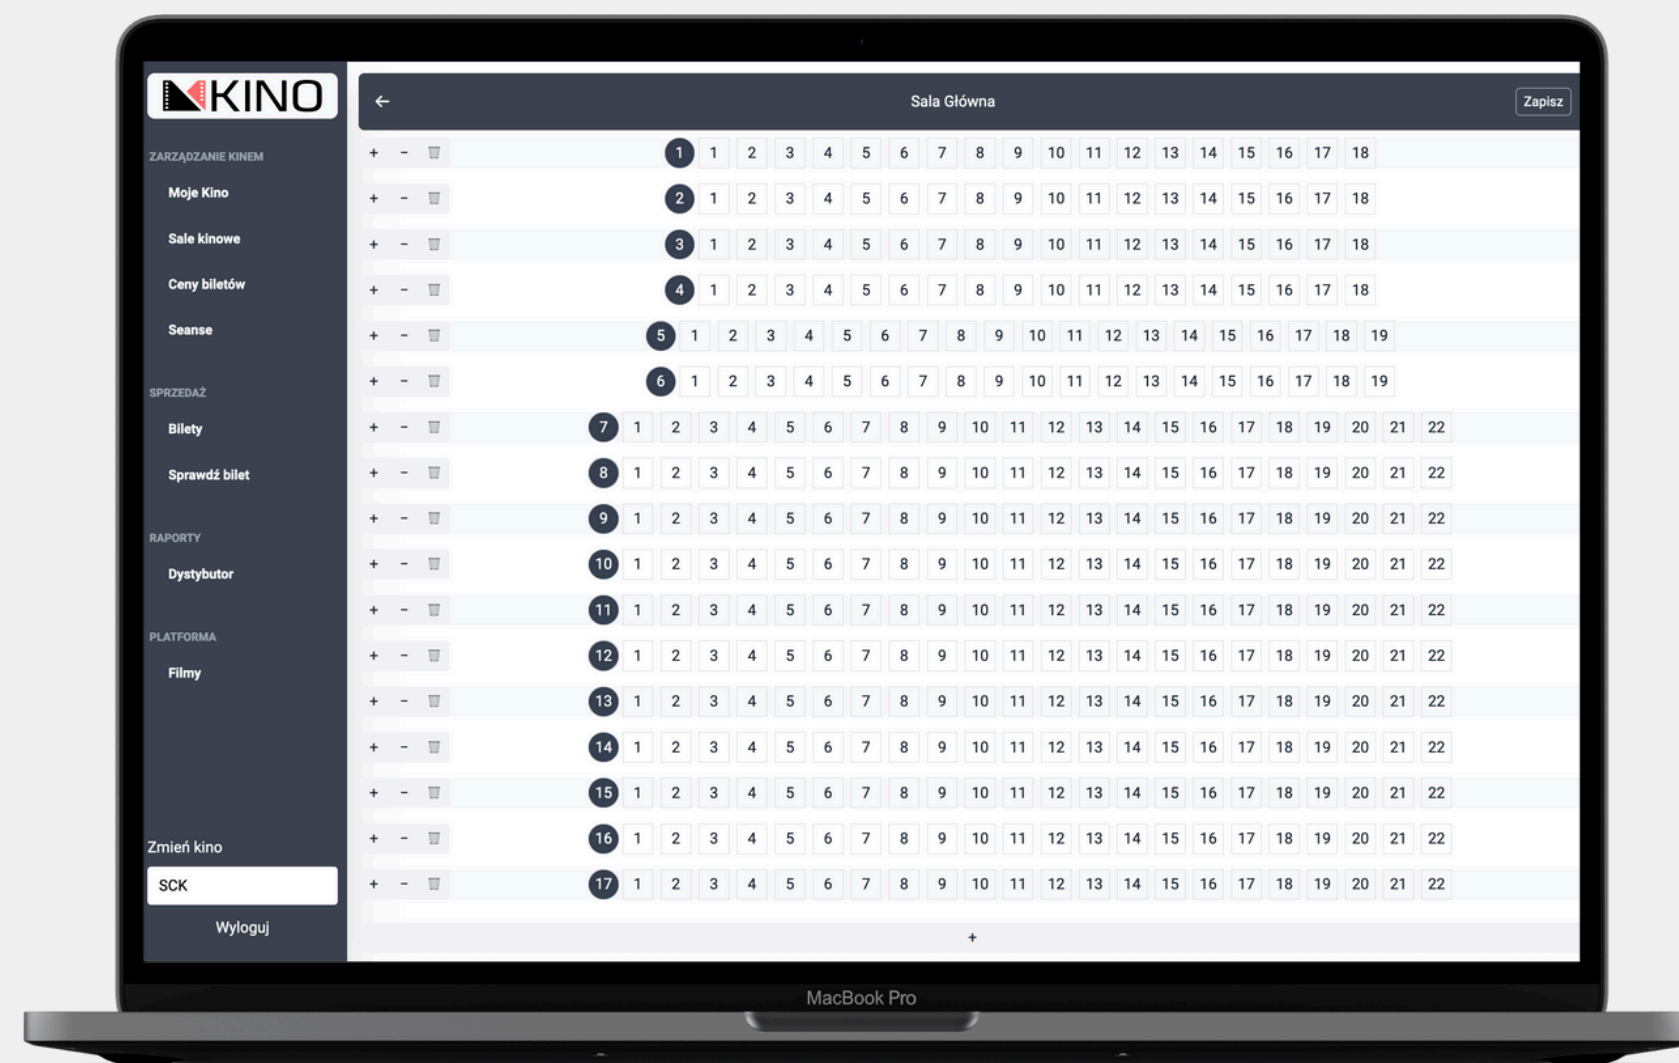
KINO

ZARZĄDZANIE KINEM
Moje Kino
Sale kinowe
Ceny biletów
Seanse

SPRZEDAŻ
Bilety
Sprawdź bilet

RAPORTY
Dystybutor

PLATFORMA
Filmy

Zmień kino
SCK
Wyloguj

←
Sala Główna
Zapisz

+ − 1 1 2 3 4 5 6 7 8 9 10 11 12 13 14 15 16 17 18
+ − 2 1 2 3 4 5 6 7 8 9 10 11 12 13 14 15 16 17 18
+ − 3 1 2 3 4 5 6 7 8 9 10 11 12 13 14 15 16 17 18
+ − 4 1 2 3 4 5 6 7 8 9 10 11 12 13 14 15 16 17 18
+ − 5 1 2 3 4 5 6 7 8 9 10 11 12 13 14 15 16 17 18 19
+ − 6 1 2 3 4 5 6 7 8 9 10 11 12 13 14 15 16 17 18 19
+ − 7 1 2 3 4 5 6 7 8 9 10 11 12 13 14 15 16 17 18 19 20 21 22
+ − 8 1 2 3 4 5 6 7 8 9 10 11 12 13 14 15 16 17 18 19 20 21 22
+ − 9 1 2 3 4 5 6 7 8 9 10 11 12 13 14 15 16 17 18 19 20 21 22
+ − 10 1 2 3 4 5 6 7 8 9 10 11 12 13 14 15 16 17 18 19 20 21 22
+ − 11 1 2 3 4 5 6 7 8 9 10 11 12 13 14 15 16 17 18 19 20 21 22
+ − 12 1 2 3 4 5 6 7 8 9 10 11 12 13 14 15 16 17 18 19 20 21 22
+ − 13 1 2 3 4 5 6 7 8 9 10 11 12 13 14 15 16 17 18 19 20 21 22
+ − 14 1 2 3 4 5 6 7 8 9 10 11 12 13 14 15 16 17 18 19 20 21 22
+ − 15 1 2 3 4 5 6 7 8 9 10 11 12 13 14 15 16 17 18 19 20 21 22
+ − 16 1 2 3 4 5 6 7 8 9 10 11 12 13 14 15 16 17 18 19 20 21 22
+ − 17 1 2 3 4 5 6 7 8 9 10 11 12 13 14 15 16 17 18 19 20 21 22
+

MacBook Pro